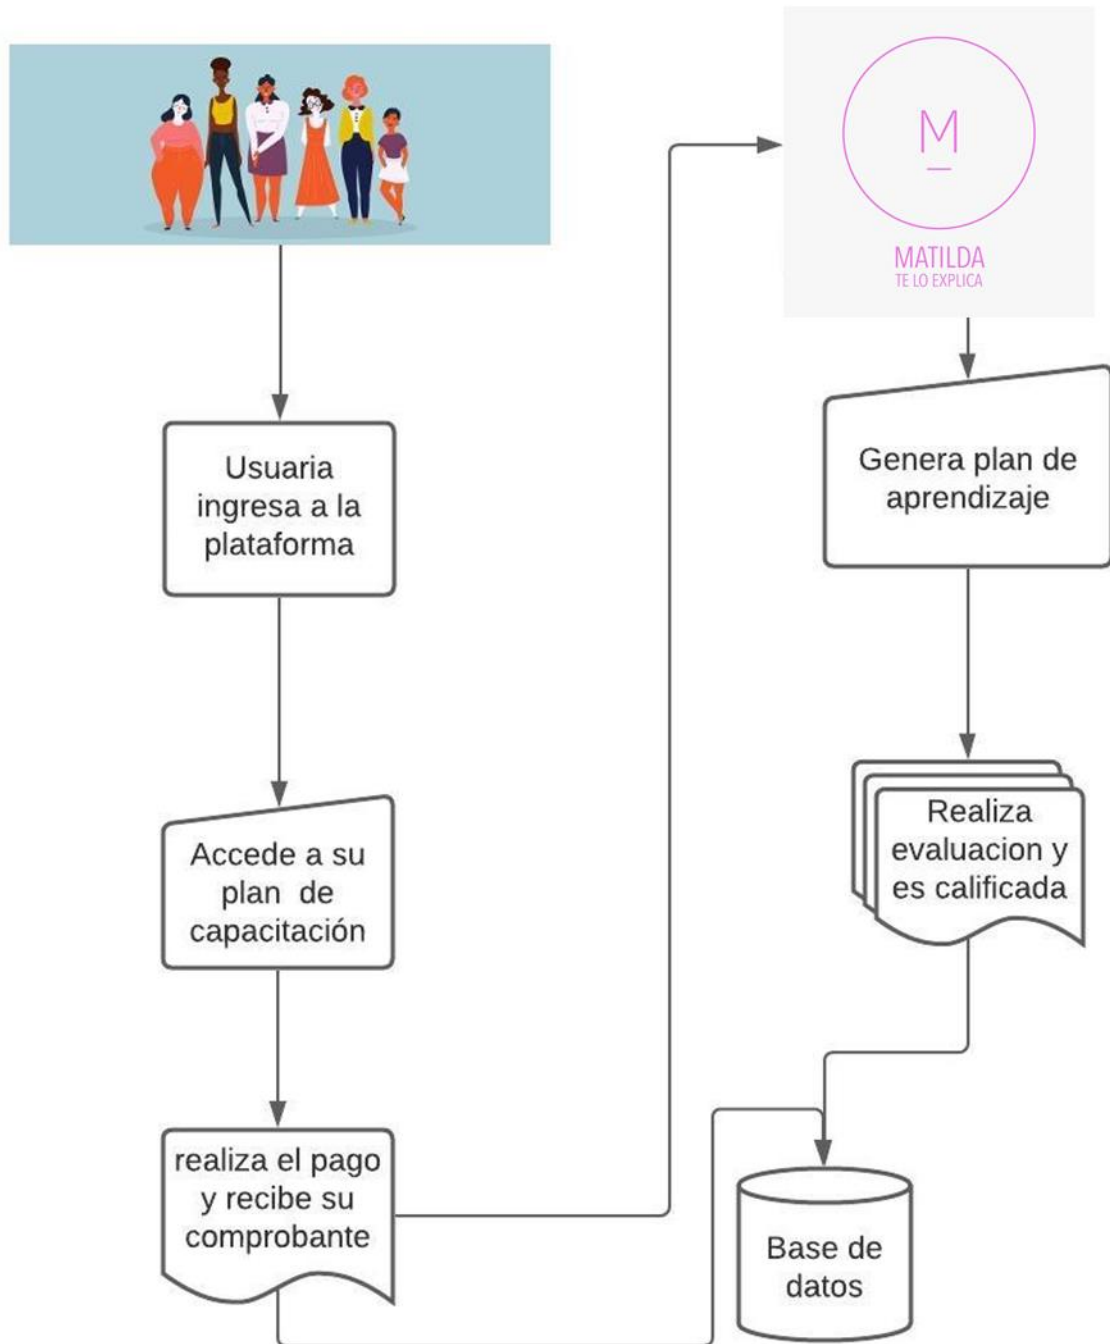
M

MATILDA
TE LO EXPLICA

Usuaria ingresa a la plataforma

Accede a su plan de capacitación

realiza el pago y recibe su comprobante

Genera plan de aprendizaje

Realiza evaluacion y es calificada

Base de datos